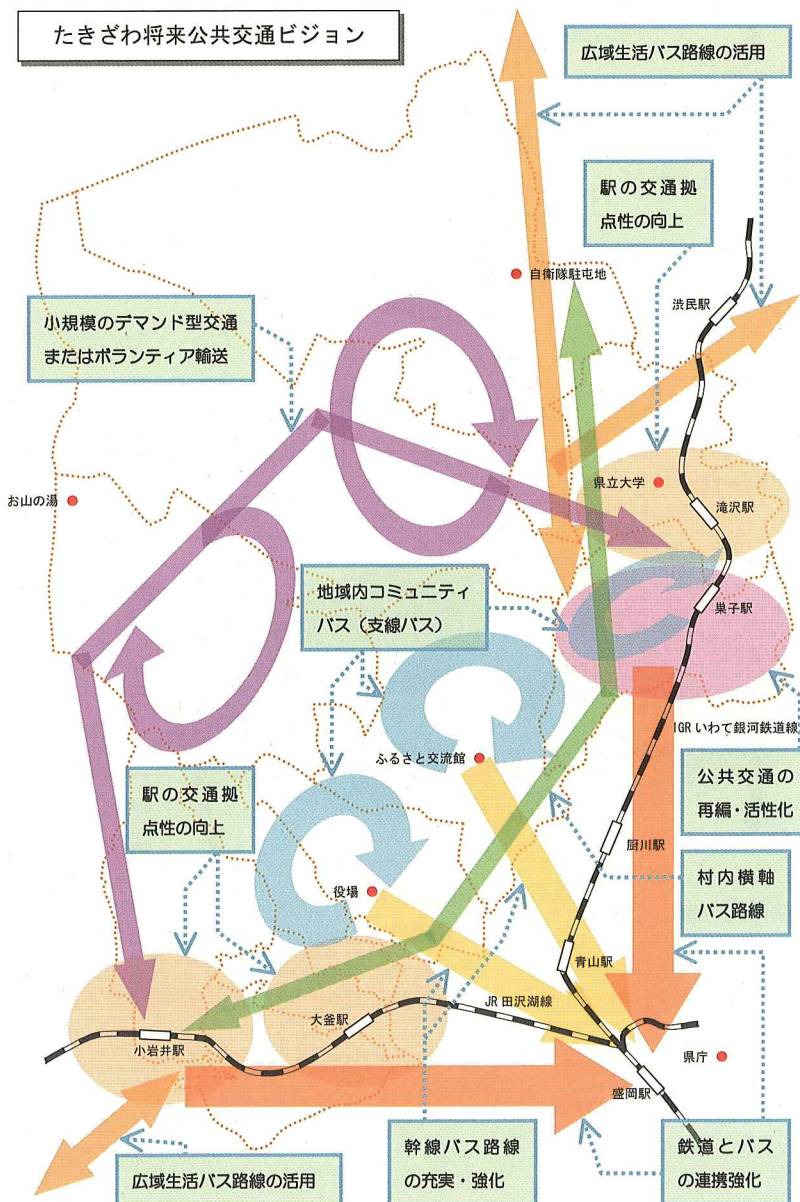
たきざわ将来公共交通ビジョン

広域生活バス路線の活用

駅の交通拠点性の向上

自衛隊駐屯地

渋民駅

小規模のデマンド型交通またはボランティア輸送

県立大学

お山の湯

滝沢駅

巣子駅

地域内コミュニティバス（支線バス）

IGRいわて銀河鉄道線

ふるさと交流館

公共交通の再編・活性化

駅の交通拠点性の向上

厨川駅

村内横軸バス路線

役場

青山駅

JR田沢湖線

大釜駅

小岩井駅

県庁

盛岡駅

幹線バス路線の充実・強化

鉄道とバスの連携強化

広域生活バス路線の活用